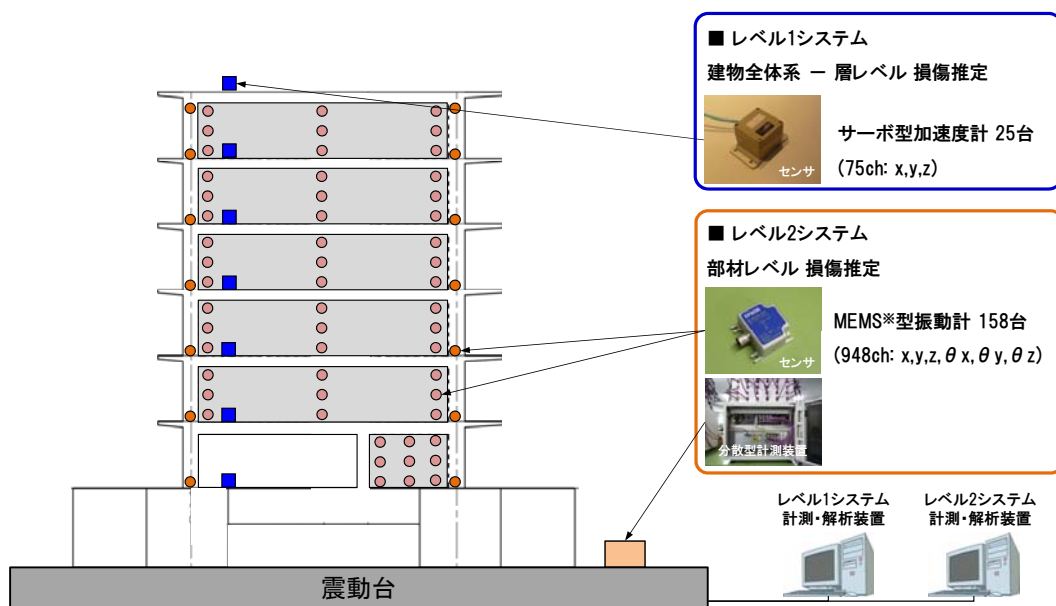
■ レベル1システム

建物全体系 ー 層レベル 損傷推定

センサ

サーボ型加速度計 25台

(75ch: x,y,z)

■ レベル2システム

部材レベル 損傷推定

センサ

MEMS※型振動計 158台

(948ch: x,y,z, $\theta$ x, $\theta$ y, $\theta$ z)

分散型計測装置

レベル1システム
計測・解析装置

レベル2システム
計測・解析装置

震動台